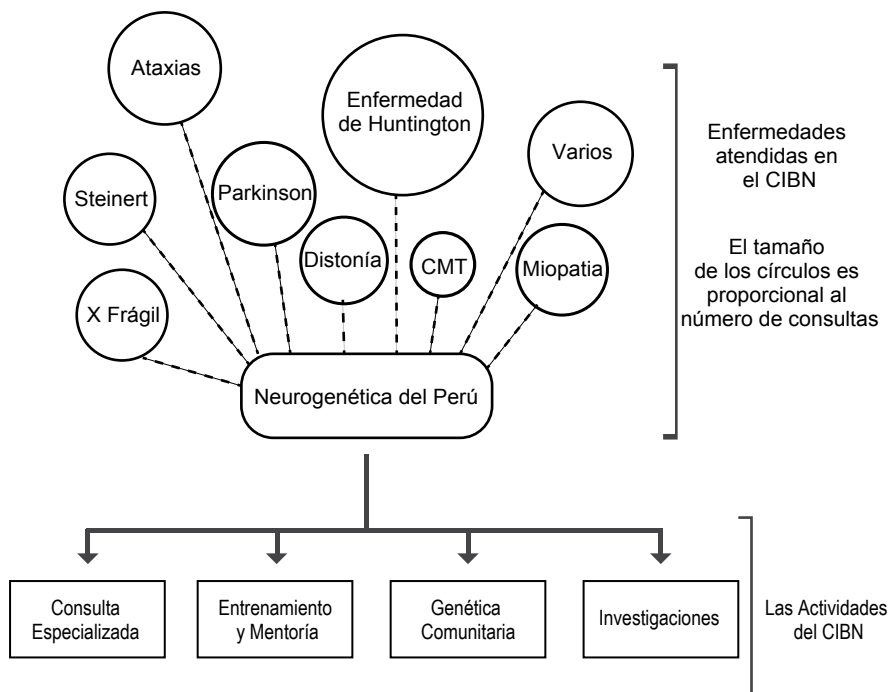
Ataxias

Enfermedad de Huntington

Varios

Steinert

Parkinson

Distonía

CMT

Miopatia

X Frágil

Neurogenética del Perú

Enfermedades atendidas en el CIBN

El tamaño de los círculos es proporcional al número de consultas

Consulta Especializada

Entrenamiento y Mentoría

Genética Comunitaria

Investigaciones

Las Actividades del CIBN